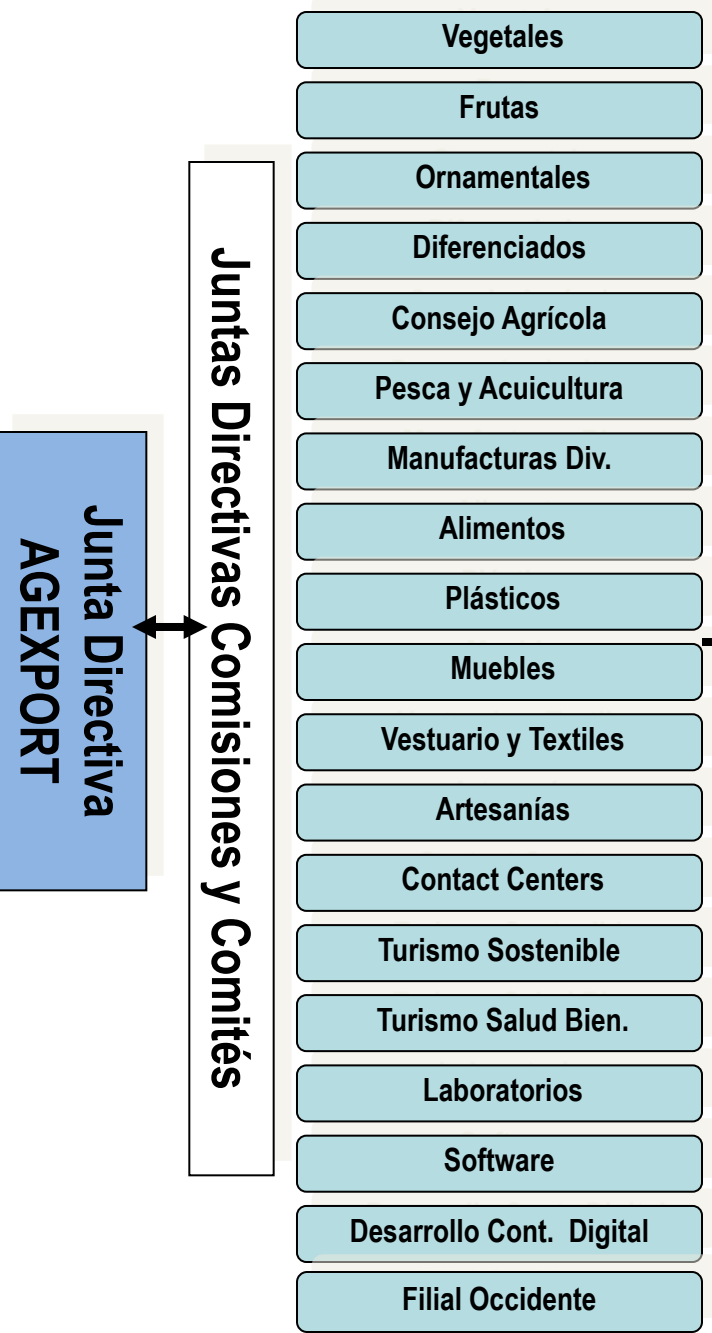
Junta Directiva
AGEXPORT

Juntas Directivas Comisiones y Comités

Vegetales
Frutas
Ornamentales
Diferenciados
Consejo Agrícola
Pesca y Acuicultura
Manufacturas Div.
Alimentos
Plásticos
Muebles
Vestuario y Textiles
Artesanías
Contact Centers
Turismo Sostenible
Turismo Salud Bien.
Laboratorios
Software
Desarrollo Cont. Digital
Filial Occidente